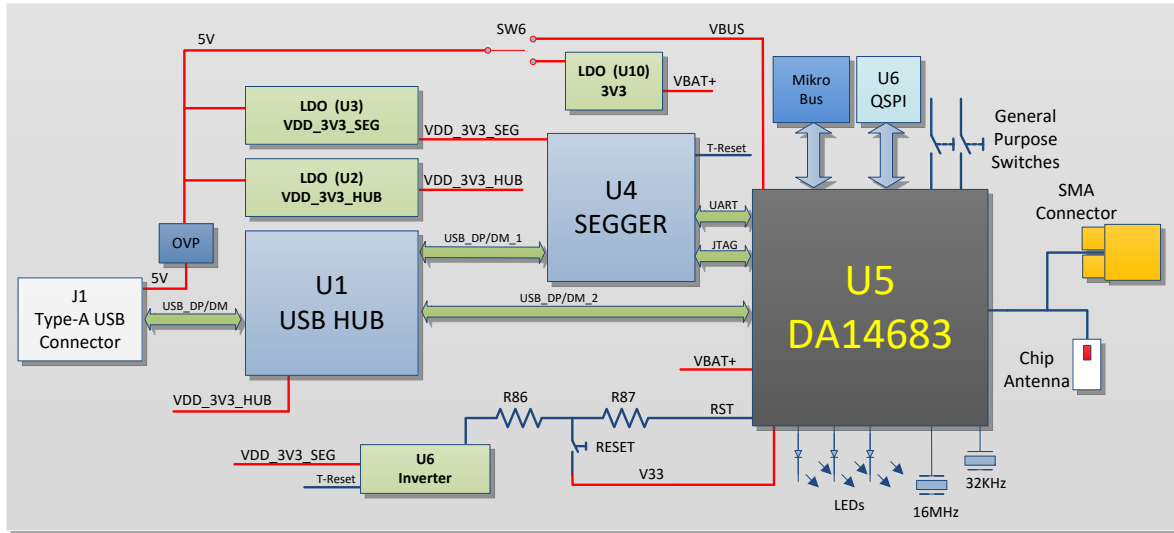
5V
SW6
VBUS
LDO (U10)
3V3
VBAT+
Mikro Bus
U6
QSPI
General Purpose Switches
LDO (U3)
VDD_3V3_SEG
VDD_3V3_SEG
T-Reset
LDO (U2)
VDD_3V3_HUB
VDD_3V3_HUB
U4
SEGGER
SMA Connector
UART
JTAG
OVP
USB_DP/DM_1
5V
J1
Type-A USB Connector
USB_DP/DM
U1
USB HUB
USB_DP/DM_2
U5
DA14683
Chip Antenna
VBAT+
VDD_3V3_HUB
R86
R87
RST
RESET
VDD_3V3_SEG
U6
Inverter
T-Reset
V33
LEDs
16MHz
32KHz